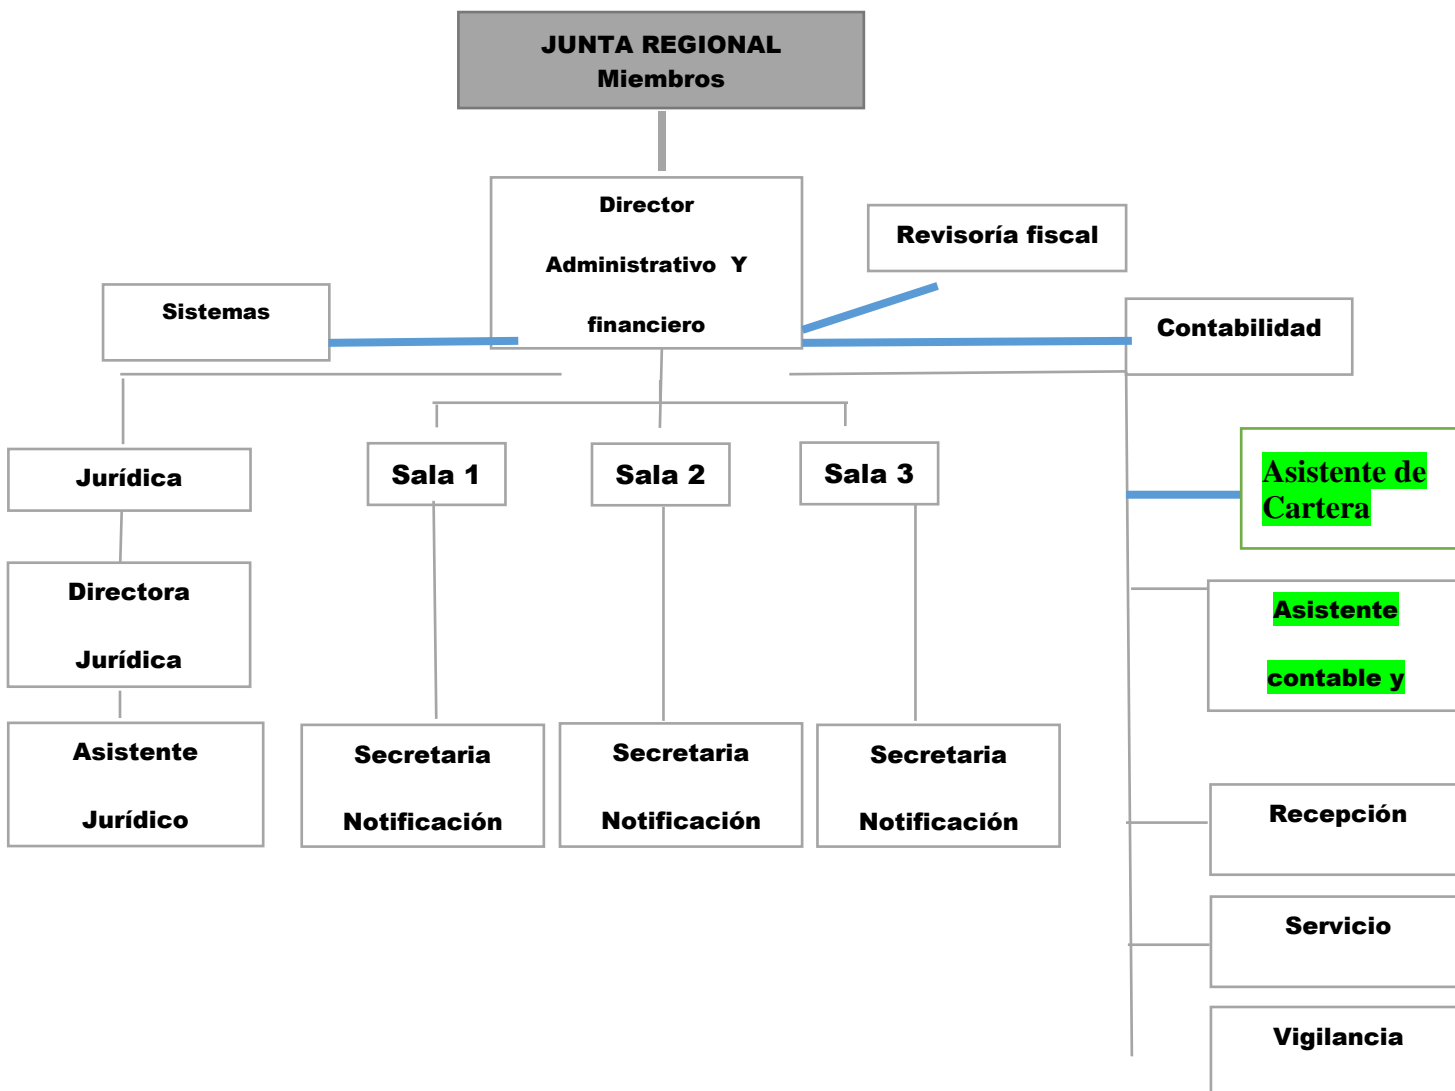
JUNTA REGIONAL
Miembros

Director
Administrativo Y
financiero

Revisoría fiscal

Sistemas

Contabilidad

Jurídica

Sala 1

Sala 2

Sala 3

Asistente de Cartera

Directora
Jurídica

Asistente
contable y

Asistente
Jurídico

Secretaria
Notificación

Secretaria
Notificación

Secretaria
Notificación

Recepción

Servicio

Vigilancia